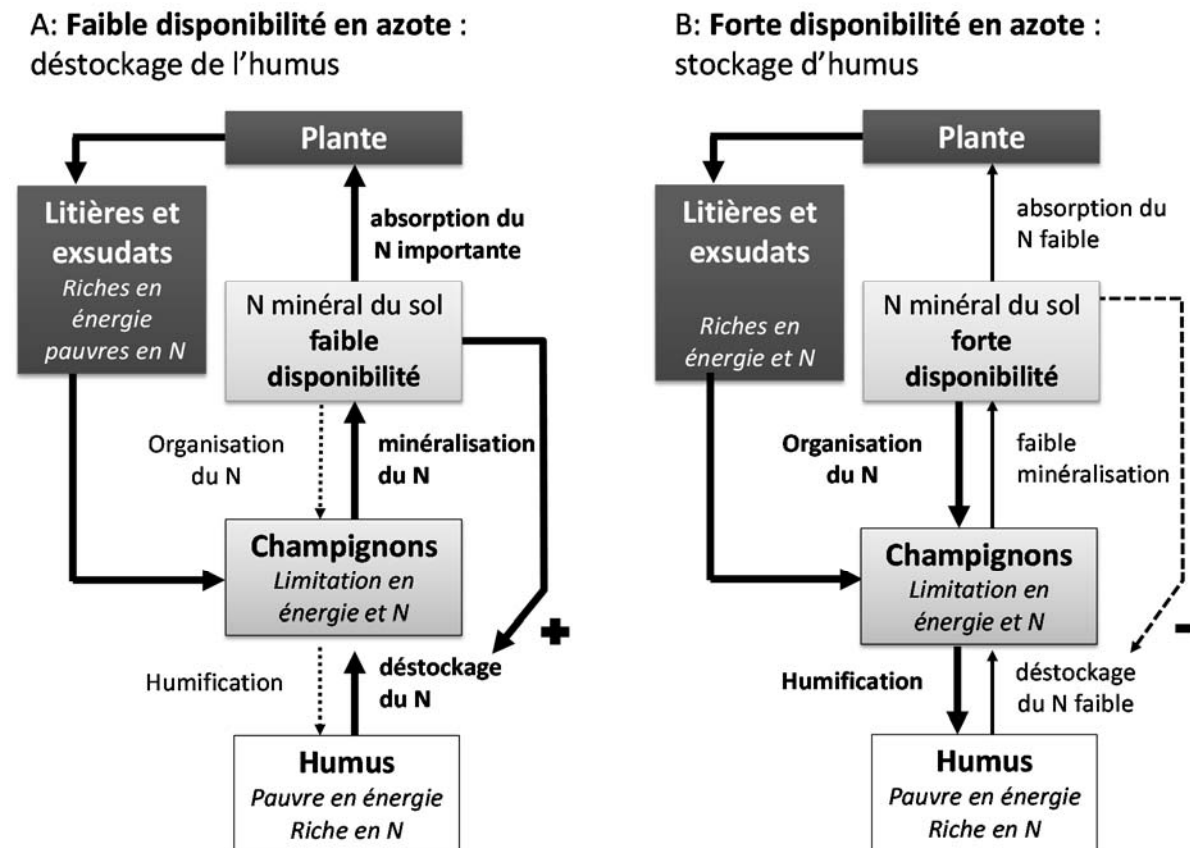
A: **Faible disponibilité en azote** :
déstockage de l'humus

Plante

Litières et exsudats
*Riches en énergie pauvres en N*

absorption du N importante

N minéral du sol
**faible disponibilité**

Organisation du N

minéralisation du N

Champignons
*Limitation en énergie et N*

+

Humification

déstockage du N

Humus
*Pauvre en énergie*
*Riche en N*

B: **Forte disponibilité en azote** :
stockage d'humus

Plante

Litières et exsudats
*Riches en énergie et N*

absorption du N faible

N minéral du sol
**forte disponibilité**

Organisation du N

faible minéralisation

Champignons
*Limitation en énergie et N*

-

Humification

déstockage du N faible

Humus
*Pauvre en énergie*
*Riche en N*